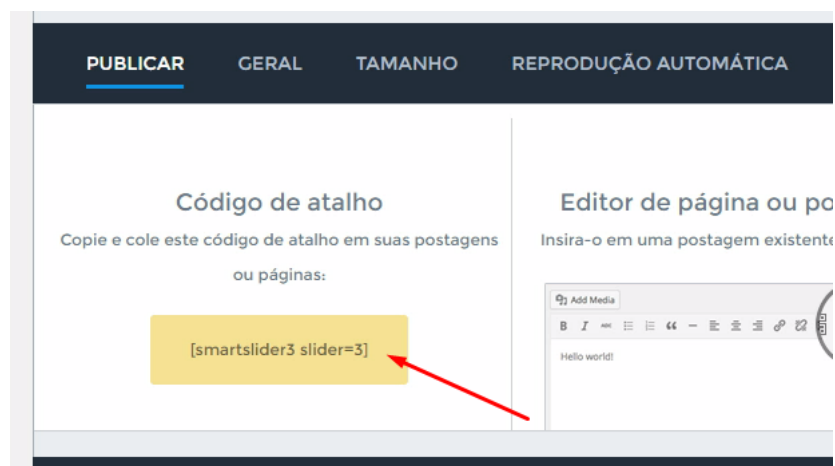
PUBLICAR GERAL TAMANHO REPRODUÇÃO AUTOMÁTICA

Código de atalho

Copie e cole este código de atalho em suas postagens ou páginas:

[smartslider3 slider=3]

Editor de página ou po

Insira-o em uma postagem existente

Add Media

B I

Hello world!